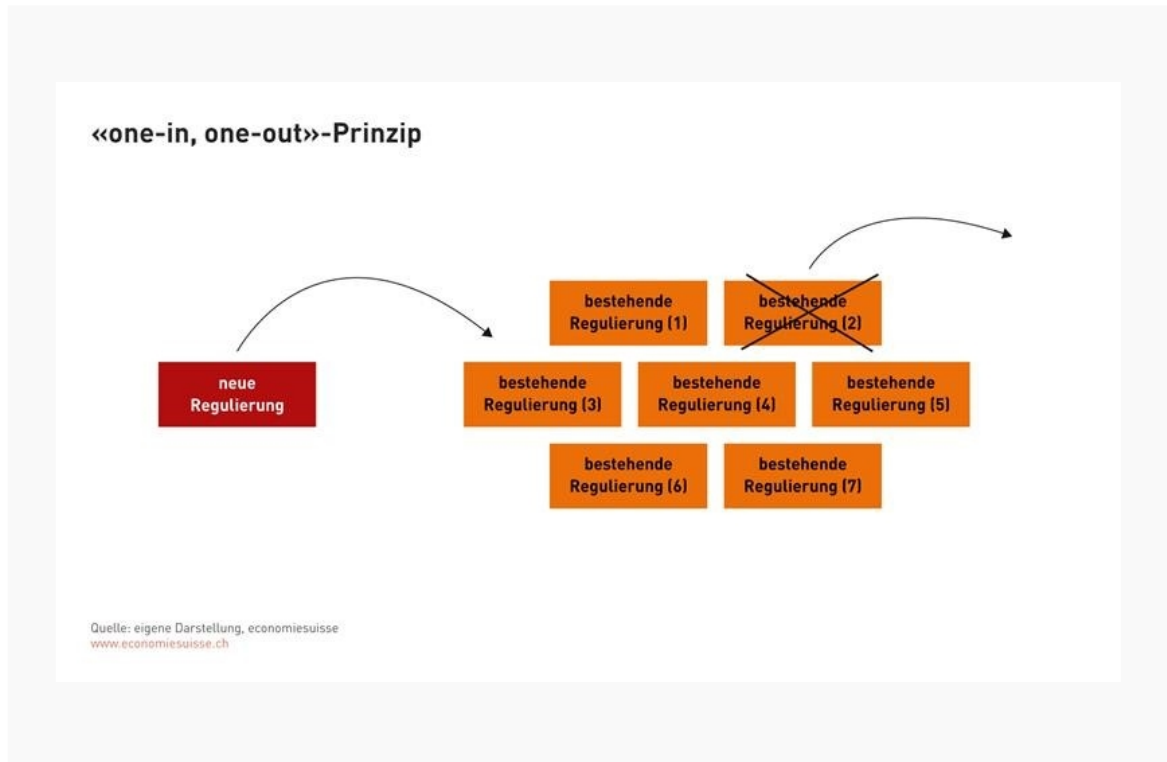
«one-in, one-out»-Prinzip

neue Regulierung

bestehende Regulierung (1)

bestehende Regulierung (2)

bestehende Regulierung (3)

bestehende Regulierung (4)

bestehende Regulierung (5)

bestehende Regulierung (6)

bestehende Regulierung (7)

Quelle: eigene Darstellung, economiesuisse
www.economiesuisse.ch